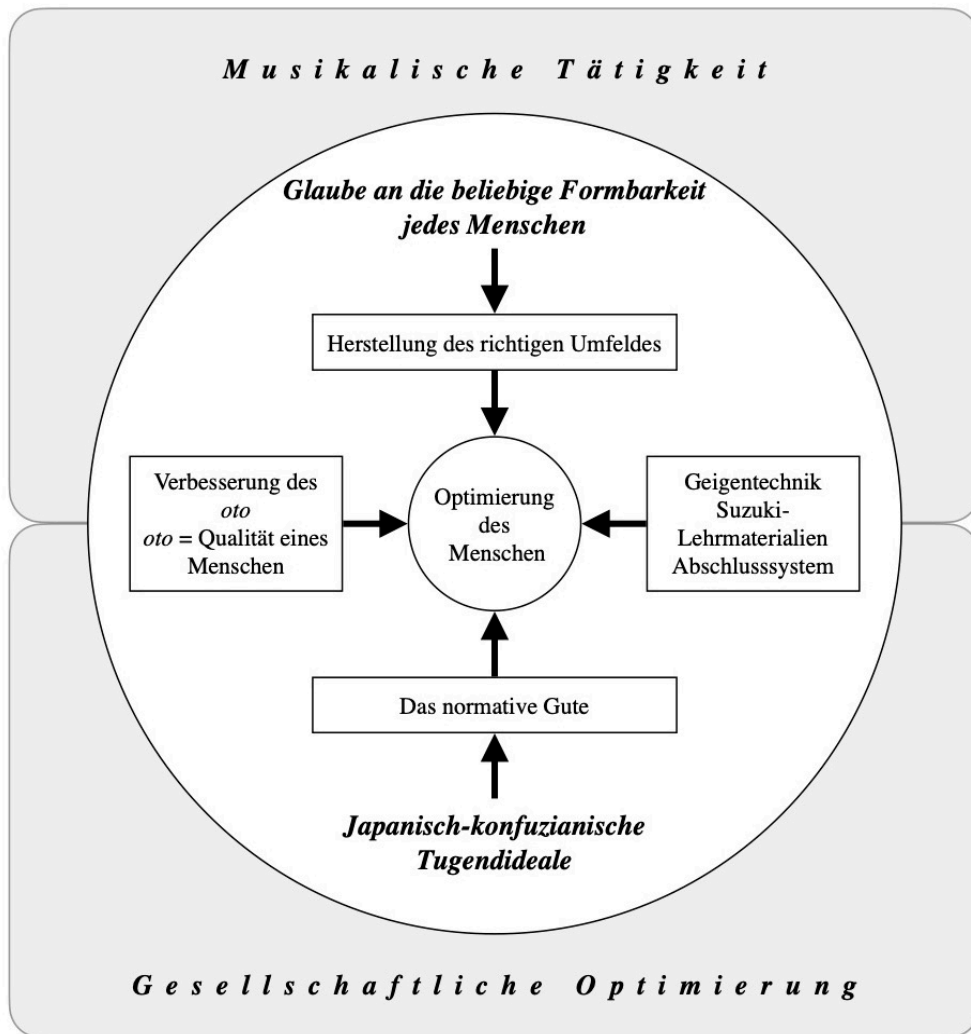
Musikalische Tätigkeit

Glaube an die beliebige Formbarkeit jedes Menschen

Herstellung des richtigen Umfeldes

Verbesserung des oto
oto = Qualität eines Menschen

Optimierung des Menschen

Geigentechnik
Suzuki-Lehrmaterialien
Abschlusssystem

Das normative Gute

Japanisch-konfuzianische Tugendideale

Gesellschaftliche Optimierung